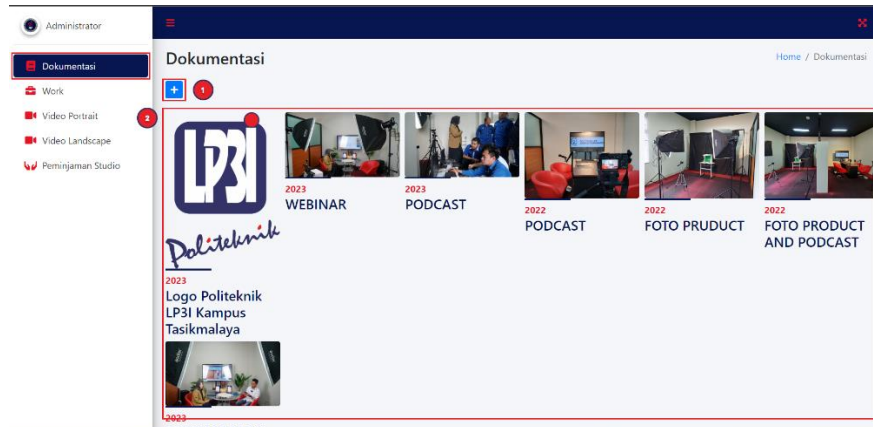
Administrator

Dokumentasi
Work
Video Portrait
Video Landscape
Peminjaman Studio

2

Dokumentasi

Home / Dokumentasi

+ 1

LP3I
Politeknik

2023
Logo Politeknik LP3I Kampus Tasikmalaya

2023
WEBINAR

2023
PODCAST

2022
PODCAST

2022
FOTO PRUDUCT

2022
FOTO PRODUCT AND PODCAST

2023